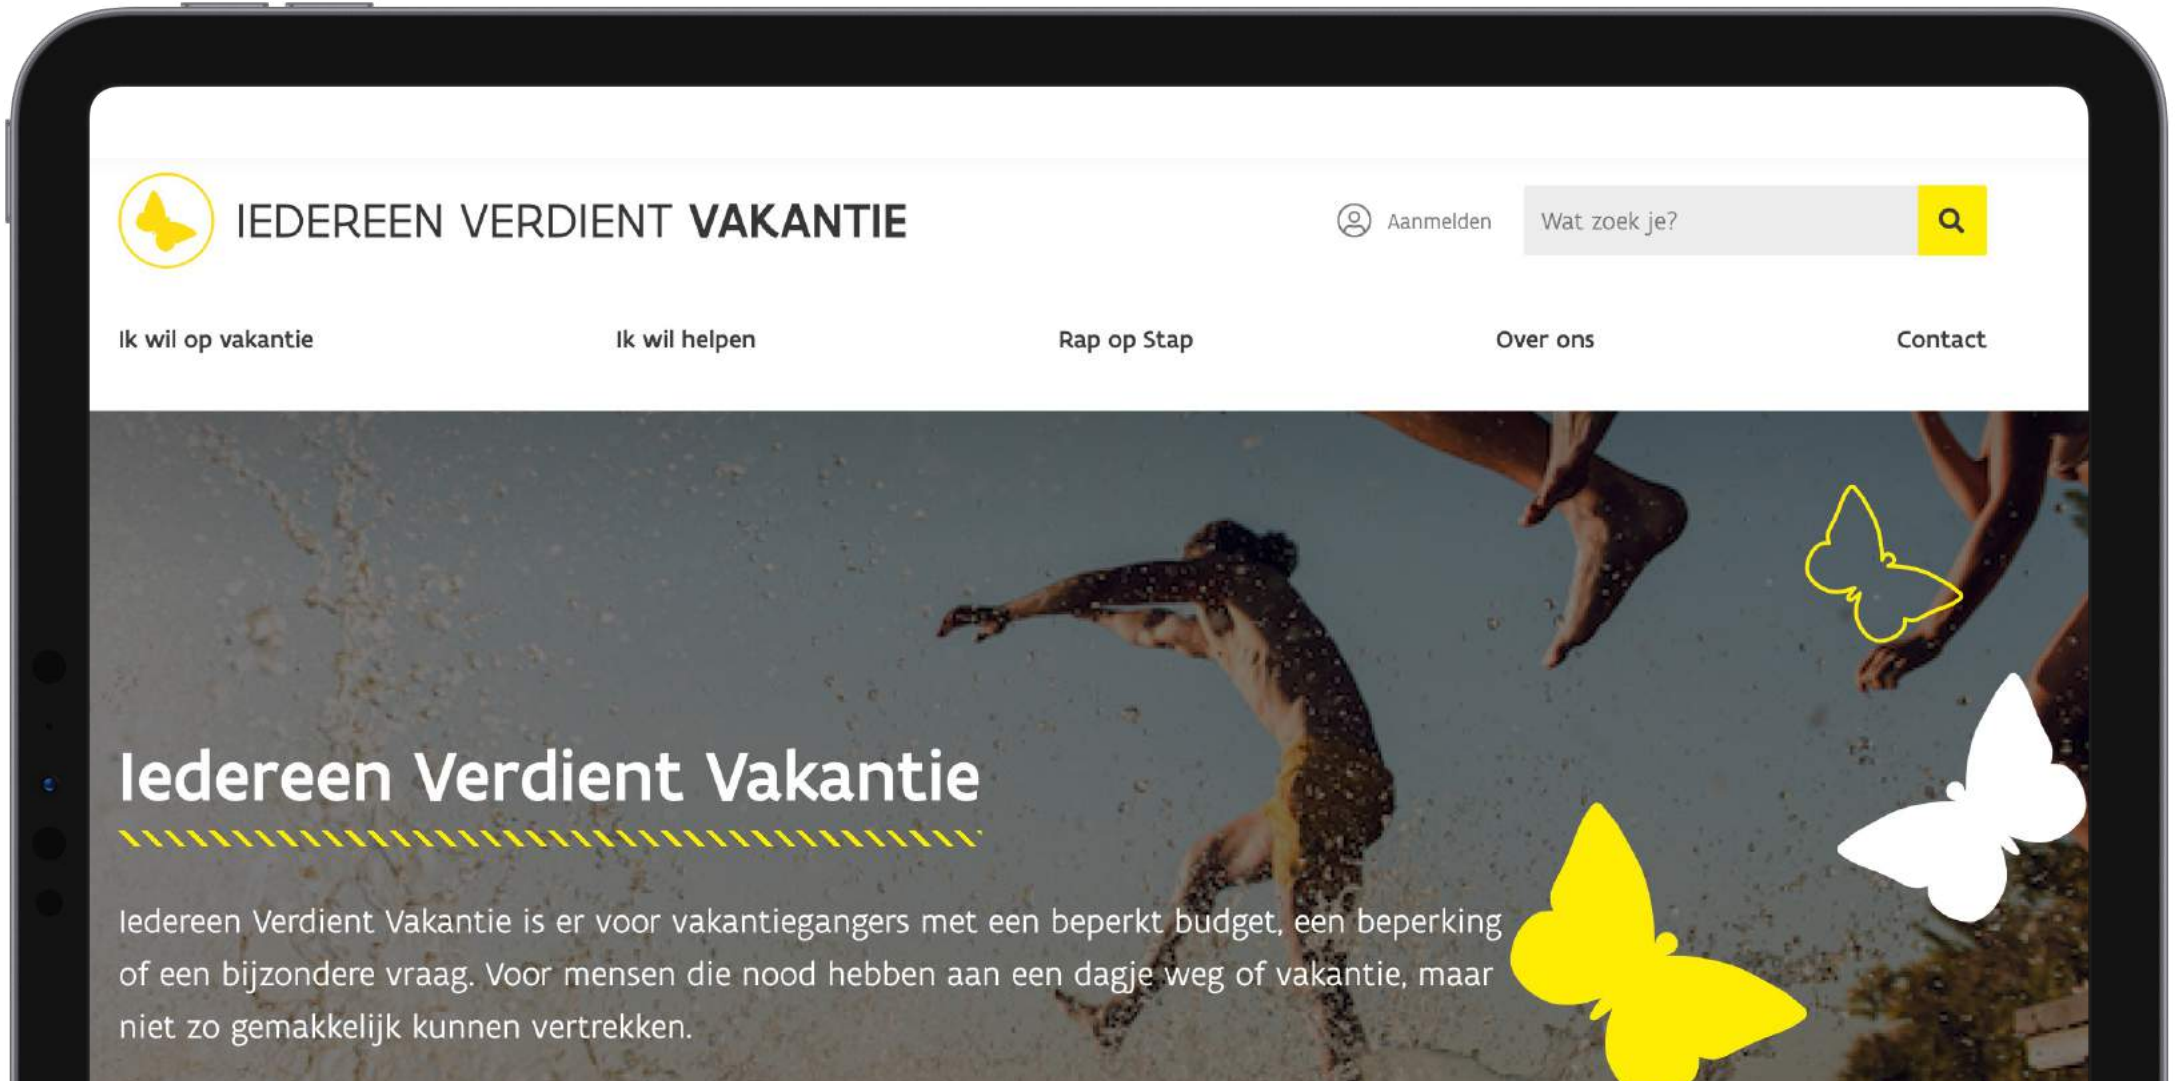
IEDEREEN VERDIENT VAKANTIE

Aanmelden

Wat zoek je?

Ik wil op vakantie

Ik wil helpen

Rap op Stap

Over ons

Contact

Iedereen Verdient Vakantie

Iedereen Verdient Vakantie is er voor vakantiegangers met een beperkt budget, een beperking of een bijzondere vraag. Voor mensen die nood hebben aan een dagje weg of vakantie, maar niet zo gemakkelijk kunnen vertrekken.